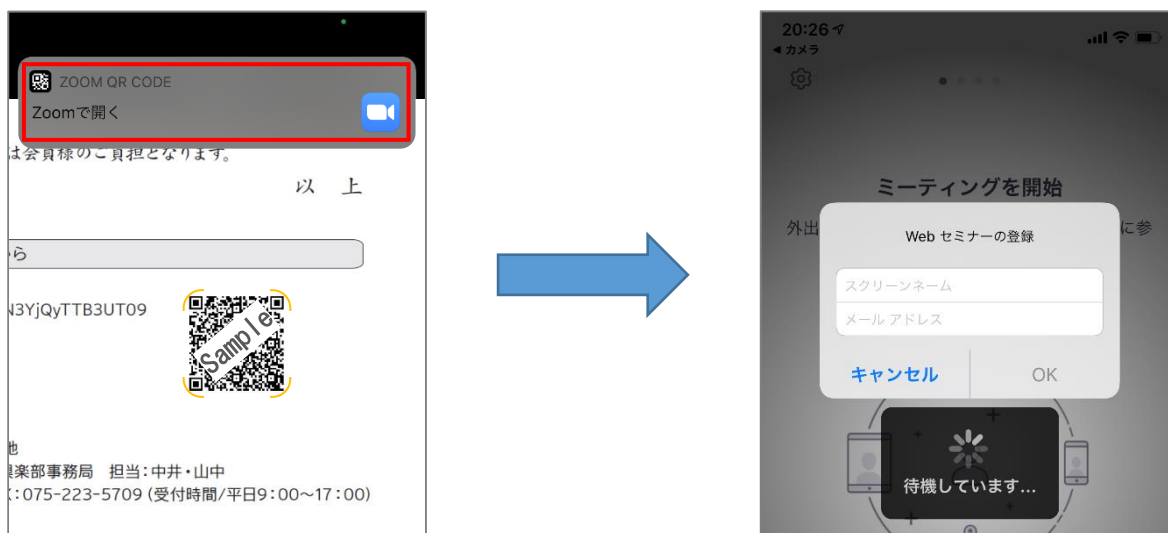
ZOOM QR CODE

Zoomで開く

は会員様のご負担となります。

以　上

ら

N3YjQyTTB3UT09

Sample

地

楽部事務局　担当：中井・山中

：075-223-5709（受付時間/平日9：00～17：00）

20:26

◀ カメラ

ミーティングを開始

外出

に参

Web セミナーの登録

スクリーンネーム

メール アドレス

キャンセル

OK

待機しています...